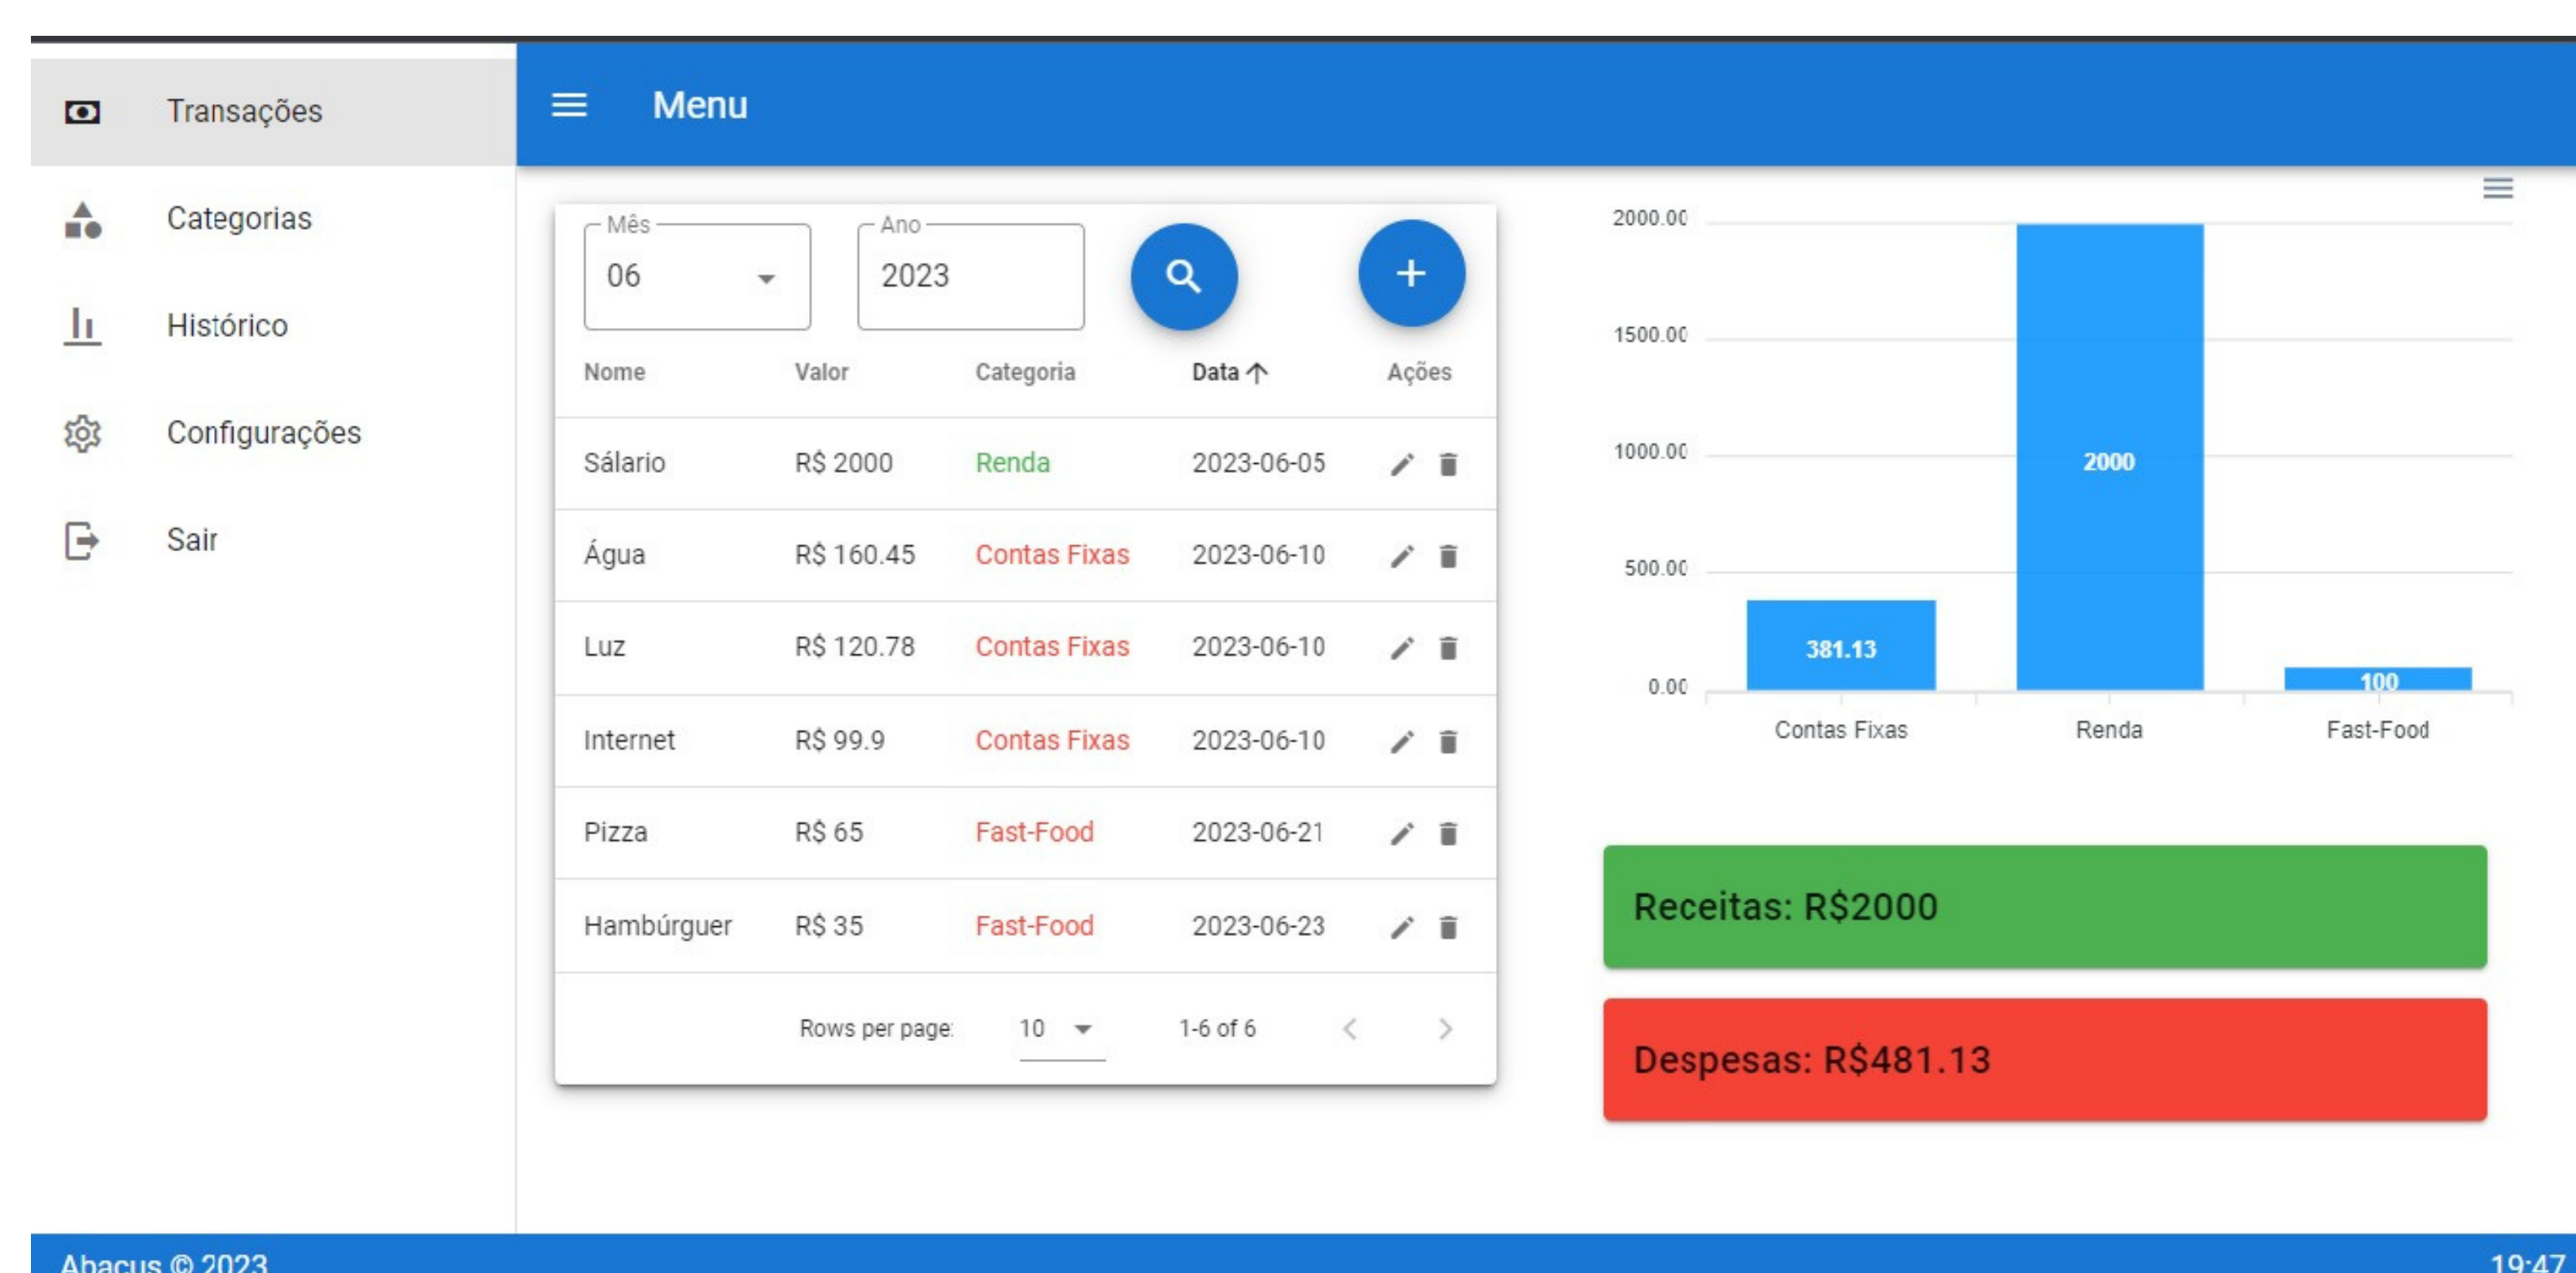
Transações

Categorias

Histórico

Configurações

Sair

Menu

Mês
06

Ano
2023

| Nome | Valor | Categoria | Data ↑ | Ações |
|---|---|---|---|---|
| Sálario | R$ 2000 | Renda | 2023-06-05 | |
| Água | R$ 160.45 | Contas Fixas | 2023-06-10 | |
| Luz | R$ 120.78 | Contas Fixas | 2023-06-10 | |
| Internet | R$ 99.9 | Contas Fixas | 2023-06-10 | |
| Pizza | R$ 65 | Fast-Food | 2023-06-21 | |
| Hambúrguer | R$ 35 | Fast-Food | 2023-06-23 | |

Rows per page: 10 1-6 of 6

2000.00
1500.00
1000.00
500.00
0.00

381.13
2000
100

Contas Fixas
Renda
Fast-Food

Receitas: R$2000

Despesas: R$481.13

Abacus © 2023

19:47